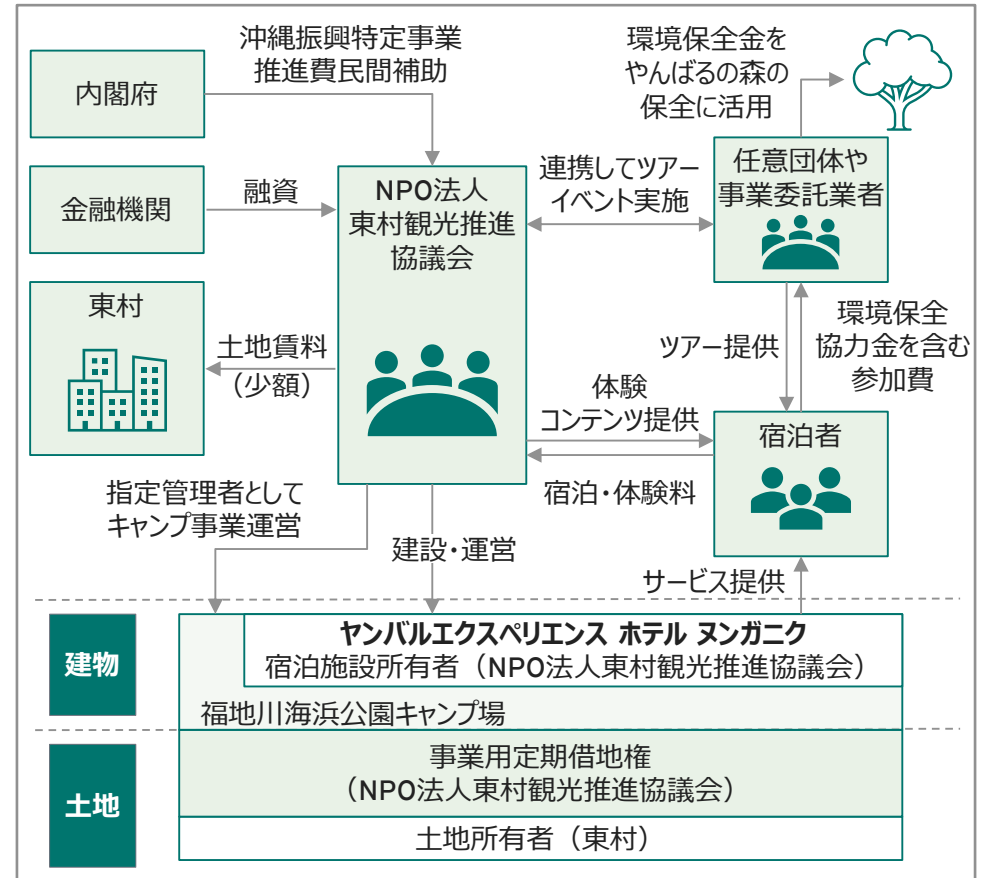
沖縄振興特定事業推進費民間補助

内閣府

環境保全金をやんばるの森の保全に活用

金融機関

融資

NPO法人東村観光推進協議会

連携してツアーイベント実施

任意団体や事業委託業者

東村

土地賃料（少額）

ツアー提供

環境保全協力金を含む参加費

体験コンテンツ提供

宿泊者

宿泊・体験料

指定管理者としてキャンプ事業運営

建設・運営

サービス提供

建物

ヤンバルエクスペリエンス ホテル ヌンガニク
宿泊施設所有者（NPO法人東村観光推進協議会）

福地川海浜公園キャンプ場

土地

事業用定期借地権
（NPO法人東村観光推進協議会）

土地所有者（東村）